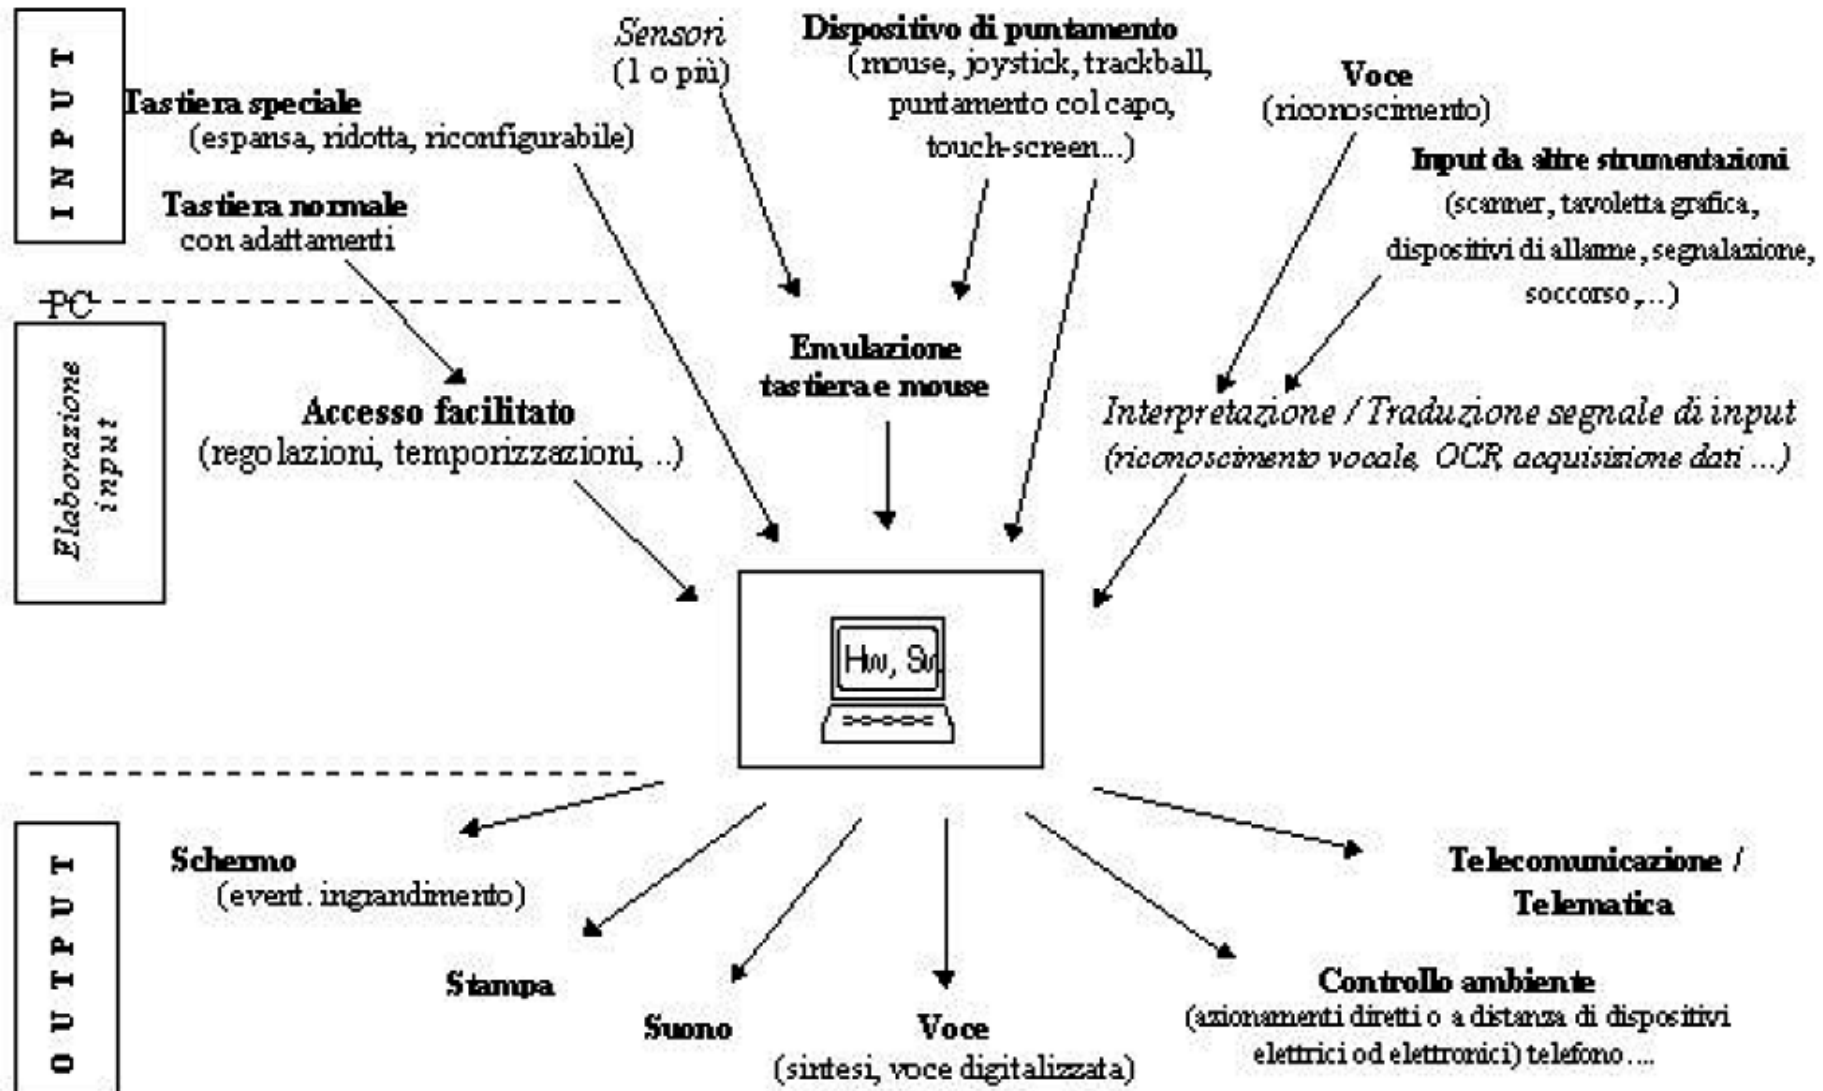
INPUT

Sensori
(1 o più)

Dispositivo di puntamento
(mouse, joystick, trackball, puntamento col capo, touch-screen...)

Voce
(riconoscimento)

Tastiera speciale
(espansa, ridotta, riconfigurabile)

Input da altre strumentazioni
(scanner, tavoletta grafica, dispositivi di allarme, segnalazione, soccorso,...)

Tastiera normale
con adattamenti

PC

Elaborazione input

Emulazione tastiera e mouse

Accesso facilitato
(regolazioni, temporizzazioni, ..)

Interpretazione / Traduzione segnale di input
(riconoscimento vocale, OCR, acquisizione dati ...)

Hw, Sw

OUTPUT

Schermo
(event. ingrandimento)

Teleconumicazione / Telematica

Stampa

Controllo ambiente
(azionamenti diretti o a distanza di dispositivi elettrici od elettronici) telefono....

Suono

Voce
(sintesi, voce digitalizzata)